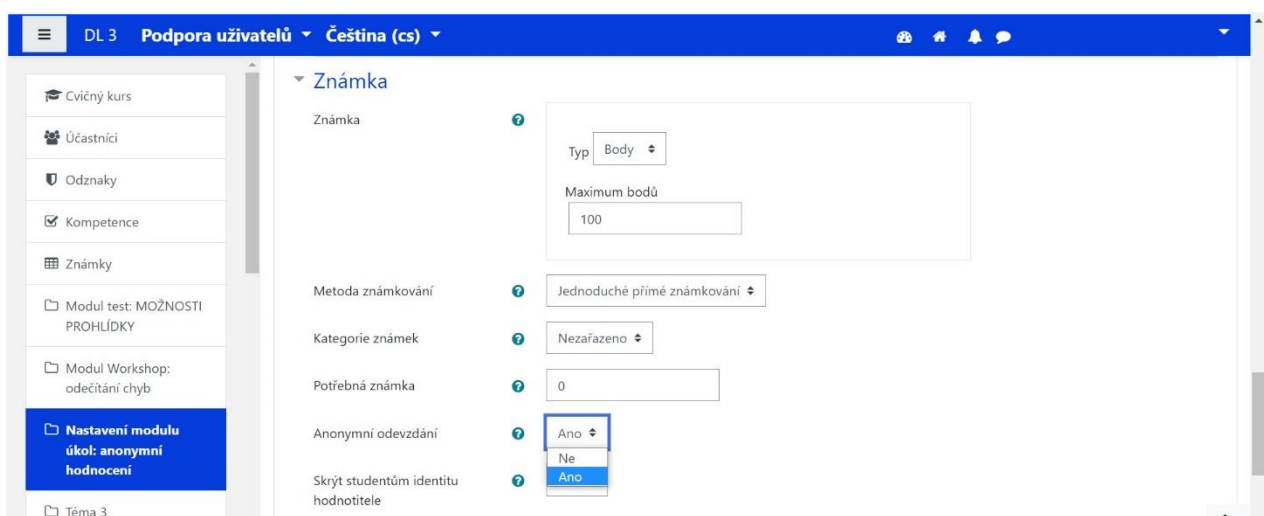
DL 3 Podpora uživatelů ▾ Čeština (cs) ▾

Cvičný kurs
Účastníci
Odznaky
Kompetence
Známky
Modul test: MOŽNOSTI PROHLÍDKY
Modul Workshop: odečítání chyb
Nastavení modulu úkol: anonymní hodnocení
Téma 3

Známka

Známka
Typ Body
Maximum bodů
100

Metoda známkování
Jednoduché přímé známkování

Kategorie známek
Nezařazeno

Potřebná známka
0

Anonymní odevzdání
Ano
Ne
Ano

Skrýt studentům identitu hodnotitele